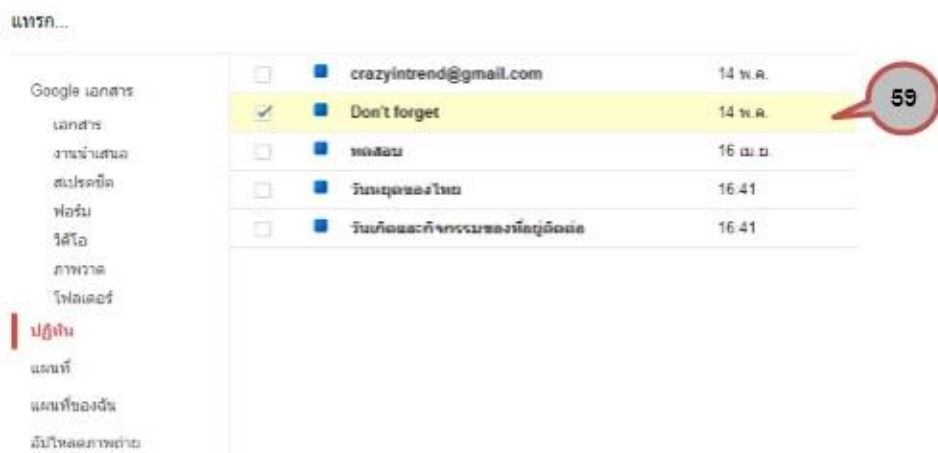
แทรก...

Google เอกสาร
เอกสาร
งานนำเสนอ
สเปรดชีต
ฟอร์ม
วิดีโอ
ภาพวาด
โฟลเดอร์
ปฏิทิน
แผนที่
แผนที่ของฉัน
อัปโหลดภาพถ่าย

| | | | |
|---|---|---|---|
| ☐ | ■ | crazyintrend@gmail.com | 14 พ.ค. |
| ☑ | ■ | Don't forget | 14 พ.ค. |
| ☐ | ■ | ทดสอบ | 16 เม.ย. |
| ☐ | ■ | วันหยุดของไทย | 16.41 |
| ☐ | ■ | วันเกิดและกิจกรรมของผู้ติดต่อ | 16.41 |

59